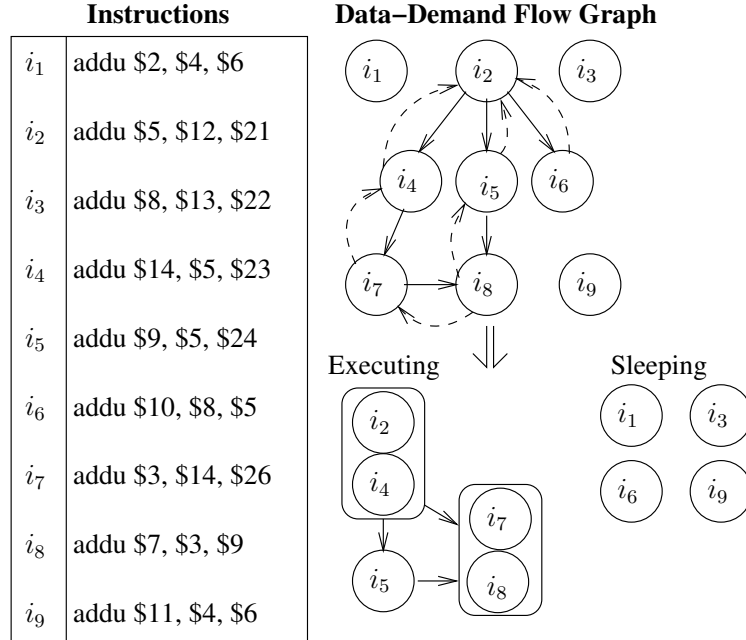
**Instructions**

| | |
|---|---|
| $i_1$ | addu \$2, \$4, \$6 |
| $i_2$ | addu \$5, \$12, \$21 |
| $i_3$ | addu \$8, \$13, \$22 |
| $i_4$ | addu \$14, \$5, \$23 |
| $i_5$ | addu \$9, \$5, \$24 |
| $i_6$ | addu \$10, \$8, \$5 |
| $i_7$ | addu \$3, \$14, \$26 |
| $i_8$ | addu \$7, \$3, \$9 |
| $i_9$ | addu \$11, \$4, \$6 |

**Data−Demand Flow Graph**

$i_1$ $i_2$ $i_3$
$i_4$ $i_5$ $i_6$
$i_7$ $i_8$ $i_9$

Executing

$i_2$
$i_4$
$i_7$
$i_8$
$i_5$

Sleeping

$i_1$ $i_3$
$i_6$ $i_9$